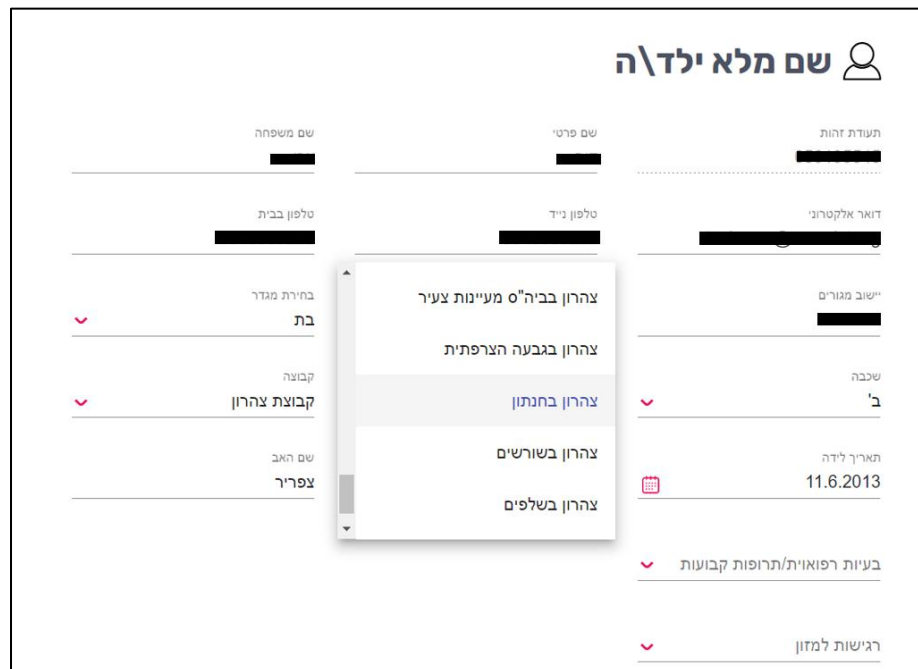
שם מלא ילד\ה

תעודת זהות
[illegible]

שם פרטי
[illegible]

שם משפחה
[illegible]

דואר אלקטרוני
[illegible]

טלפון נייד
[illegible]

טלפון בבית
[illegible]

יישוב מגורים
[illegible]

בחירת מגדר
בת

שכבה
ב'

קבוצה
קבוצת צהרון

תאריך לידה
11.6.2013

שם האב
צפריר

צהרון בביה"ס מעיינות צעיר
צהרון בגבעה הצרפתית
צהרון בחנתון
צהרון בשורשים
צהרון בשלפים

בעיות רפואיות/תרופות קבועות

רגישות למזון